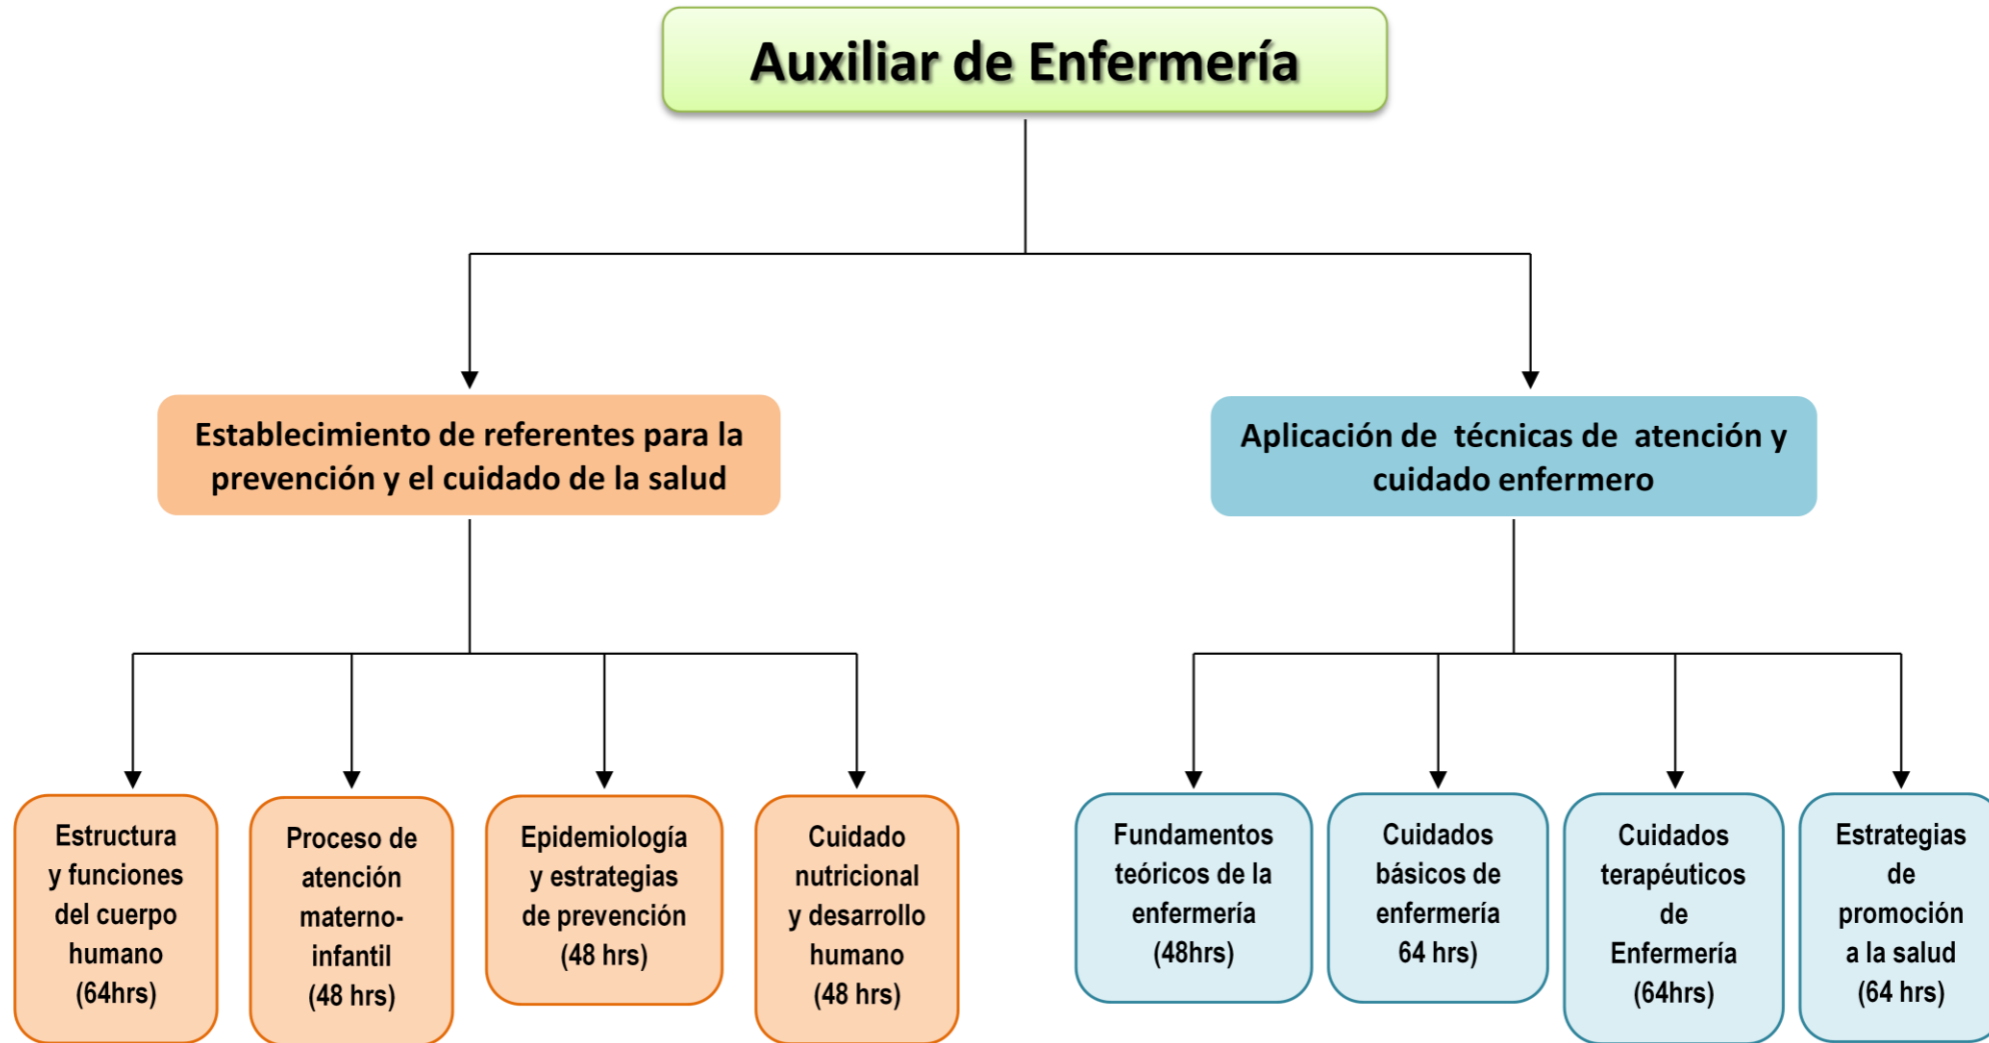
Auxiliar de Enfermería

Establecimiento de referentes para la prevención y el cuidado de la salud

Aplicación de técnicas de atención y cuidado enfermero

Estructura y funciones del cuerpo humano (64hrs)

Proceso de atención materno-infantil (48 hrs)

Epidemiología y estrategias de prevención (48 hrs)

Cuidado nutricional y desarrollo humano (48 hrs)

Fundamentos teóricos de la enfermería (48hrs)

Cuidados básicos de enfermería 64 hrs)

Cuidados terapéuticos de Enfermería (64hrs)

Estrategias de promoción a la salud (64 hrs)